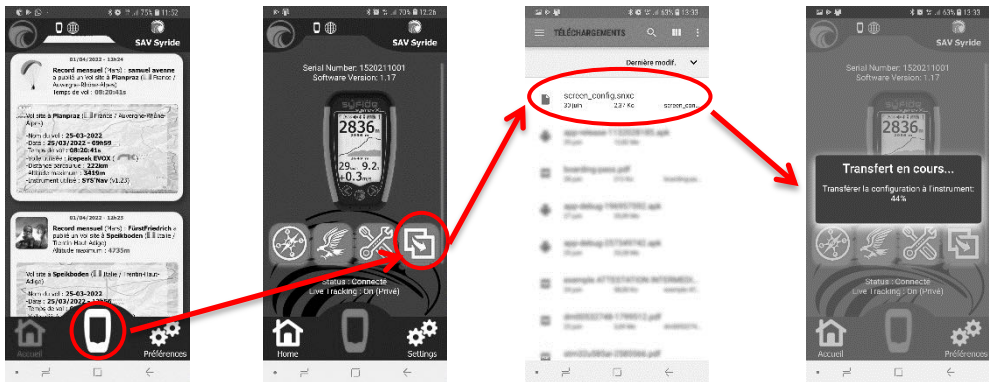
75% 11:32

01/04/2022 - 13h24

Record mensuel (mars) : samuel avesne a publié un vol site à Planpraz (France / Auvergne-Rhône-Alpes)

Temps de vol : 08h20m41s

Vol site à Planpraz (France / Auvergne-Rhône-Alpes)

-Nom du vol : 25-03-2022

-Date : 25/03/2022 - 09h59

-Temps de vol : 08h20m41s

-Voile utilisée : Icepeak EVOX

-Distance parcourue : 222km

-Altitude maximum : 3419m

-Instrument utilisé : SYS'Nav (v1.23)

01/04/2022 - 13h23

Record mensuel (mars) : FürstFriedrich a publié un vol site à Speikboden (Italie / Trentin-Haut-Adige)

Altitude maximum : 4733m

Vol site à Speikboden (Italie / Trentin-Haut-Adige)

-Nom du vol : 25-03-2022

-Date : 25/03/2022 - 12h56

-Temps de vol :

Accueil

Préférences

70% 12:26

SAV Syride

Serial Number: 1520211001

Software Version: 1.17

2836

29 9.2

+0.3

Status : Connecté

Live Tracking : On (Privé)

Home

Settings

63% 13:33

TÉLÉCHARGEMENTS

Dernière modif.

screen_config.snxc

30 juin 2,37 Ko screen_con

app-release-1132028185.apk

boarding-pass.pdf

app-debug-194957092.apk

app-debug-257349742.apk

example ATTESTATION INTERMEDI...

dm00032748-1799512.pdf

63% 13:33

SAV Syride

Serial Number: 1520211001

Software Version: 1.17

2836

Transfert en cours...

Transférer la configuration à l'instrument:

44%

Status : Connecté

Live Tracking : On (Privé)

Accueil

Préférences